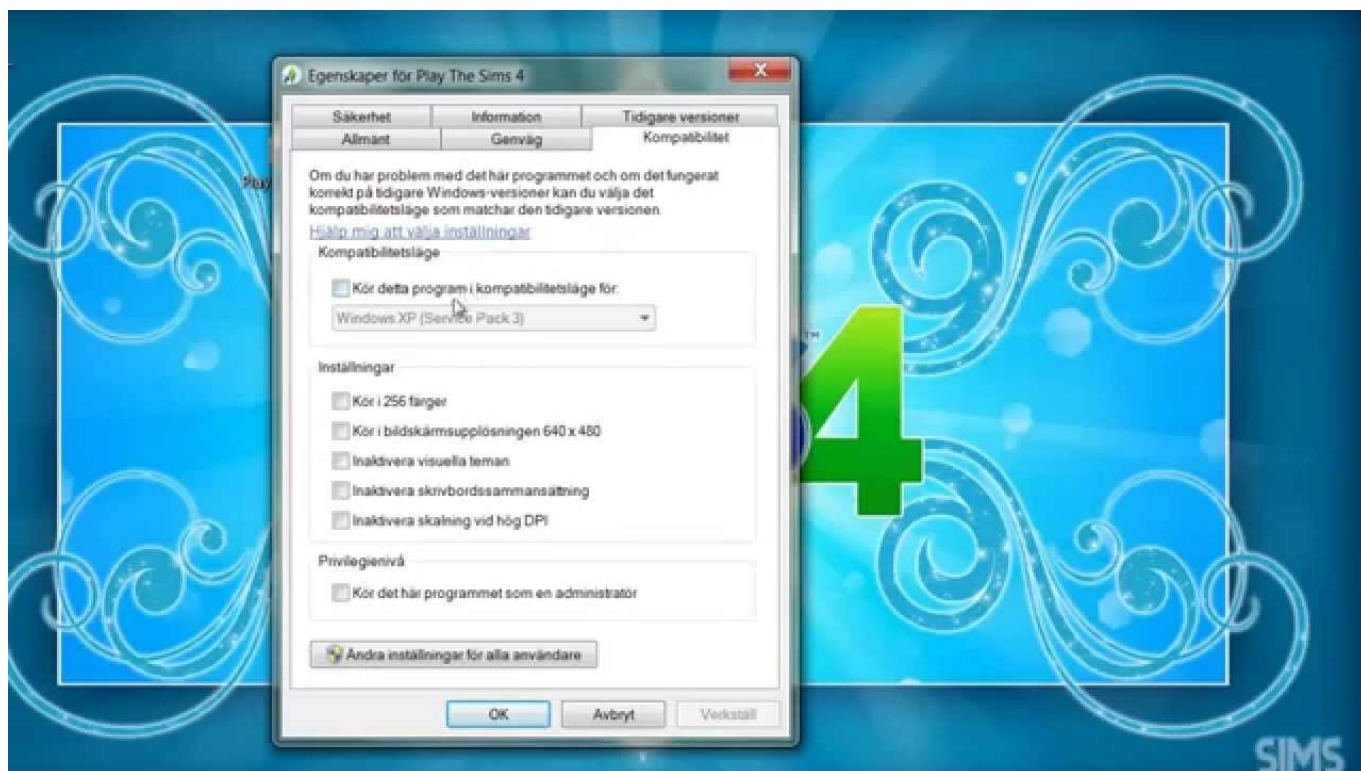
Egenskaper för Play The Sims 4

Säkerhet | Information | Tidigare versioner
Allmänt | Genväg | Kompatibilitet

Om du har problem med det här programmet och om det fungerat korrekt på tidigare Windows-versioner kan du välja det kompatibilitetsläge som matchar den tidigare versionen.
Hjälp mig att välja inställningar

Kompatibilitetsläge
Kör detta program i kompatibilitetsläge för:
Windows XP (Service Pack 3)

Inställningar
Kör i 256 färger
Kör i bildskärmsupplösningen 640 x 480
Inaktivera visuella teman
Inaktivera skrivbordssammansättning
Inaktivera skalning vid hög DPI

Privilegienivå
Kör det här programmet som en administratör

Ändra inställningar för alla användare

OK
Avbryt
Verkställ

Play
4
SIMS